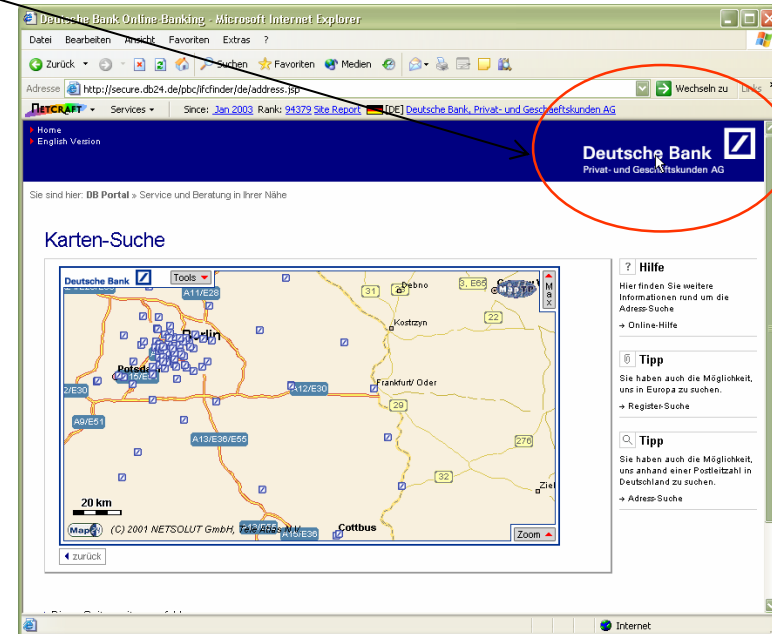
Deutsche Bank Online-Banking - Microsoft Internet Explorer

Datei Bearbeiten Ansicht Favoriten Extras ?

Zurück Suchen Favoriten Medien

Adresse http://secure.db24.de/pbc/lfcfinder/de/address.jsp Wechseln zu Links

NETCRAFT Services Since: Jan 2003 Rank: 94379 Site Report [DE] Deutsche Bank, Privat- und Geschäftskunden AG

Home
English Version

Deutsche Bank
Privat- und Geschäftskunden AG

Sie sind hier: DB Portal » Service und Beratung in Ihrer Nähe

Karten-Suche

Deutsche Bank Tools

A11/E28 31 Debno 3, E65 Max 22 Berlin Kostrzyn Potsdam 115/E51 Frankfurt/ Oder A12/E30 2/E30 29 A9/E51 A13/E36/E55 276 32 Ziel 20 km Cottbus A15/E36 A13/E55

(C) 2001 NETSOLUT GmbH, TeleAtlas NV

Zoom

zurück

? Hilfe
Hier finden Sie weitere Informationen rund um die Adress-Suche
Online-Hilfe

Tipp
Sie haben auch die Möglichkeit, uns in Europa zu suchen.
Register-Suche

Tipp
Sie haben auch die Möglichkeit, uns anhand einer Postleitzahl in Deutschland zu suchen.
Adress-Suche

Internet